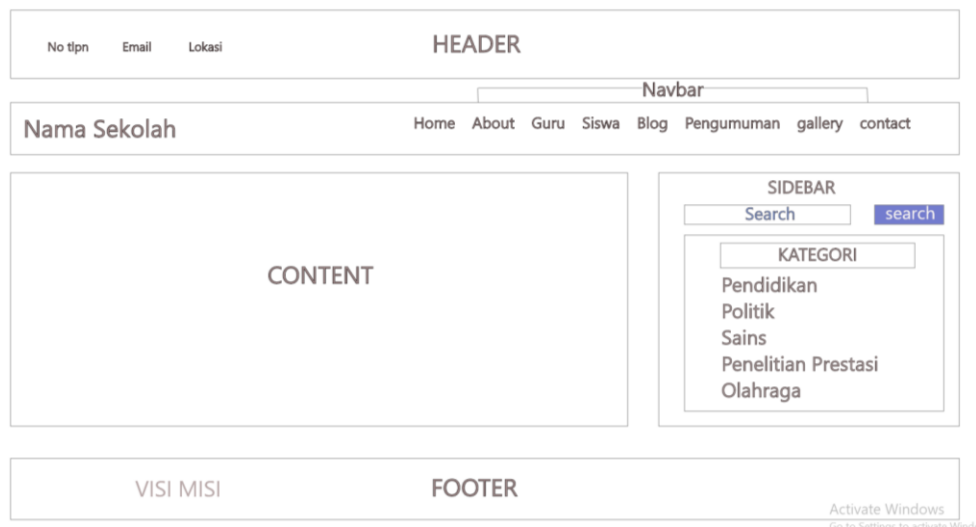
No tlpn Email Lokasi

HEADER

Navbar

Nama Sekolah

Home About Guru Siswa Blog Pengumuman gallery contact

CONTENT

SIDEBAR

Search

search

KATEGORI

Pendidikan
Politik
Sains
Penelitian Prestasi
Olahraga

VISI MISI

FOOTER

Activate Windows
Go to Settings to activate Wind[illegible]